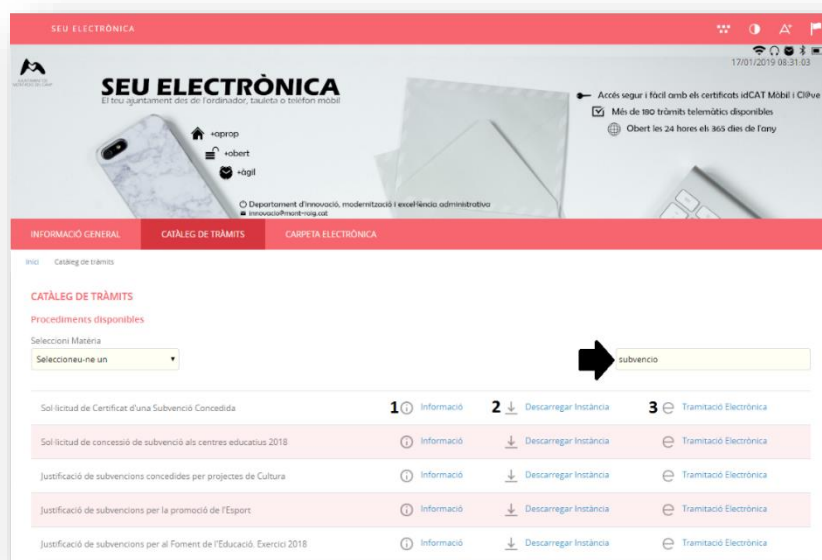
SEU ELECTRÒNICA

17/01/2019 08:31:03

SEU ELECTRÒNICA
El teu ajuntament des de l'ordinador, tauleta o telèfon mòbil

+aprop
+obert
+àgil

Accés segur i fàcil amb els certificats idCAT Mòbil i Cl@ve
Més de 180 tràmits telemàtics disponibles
Obert les 24 hores els 365 dies de l'any

Departament d'innovació, modernització i excel·lència administrativa
innovacio@mont-roig.cat

INFORMACIÓ GENERAL
CATÀLEG DE TRÀMITS
CARPETA ELECTRÒNICA

Inici Catàleg de tràmits

CATÀLEG DE TRÀMITS
Procediments disponibles
Seleccioni Matèria
Seleccioneu-ne un

subvencio

Sol·licitud de Certificat d'una Subvenció Concedida 1 Informació 2 Descarregar Instància 3 Tramitació Electrònica
Sol·licitud de concessió de subvenció als centres educatius 2018 Informació Descarregar Instància Tramitació Electrònica
Justificació de subvencions concedides per projectes de Cultura Informació Descarregar Instància Tramitació Electrònica
Justificació de subvencions per la promoció de l'Esport Informació Descarregar Instància Tramitació Electrònica
Justificació de subvencions per al Foment de l'Educació. Exercici 2018 Informació Descarregar Instància Tramitació Electrònica